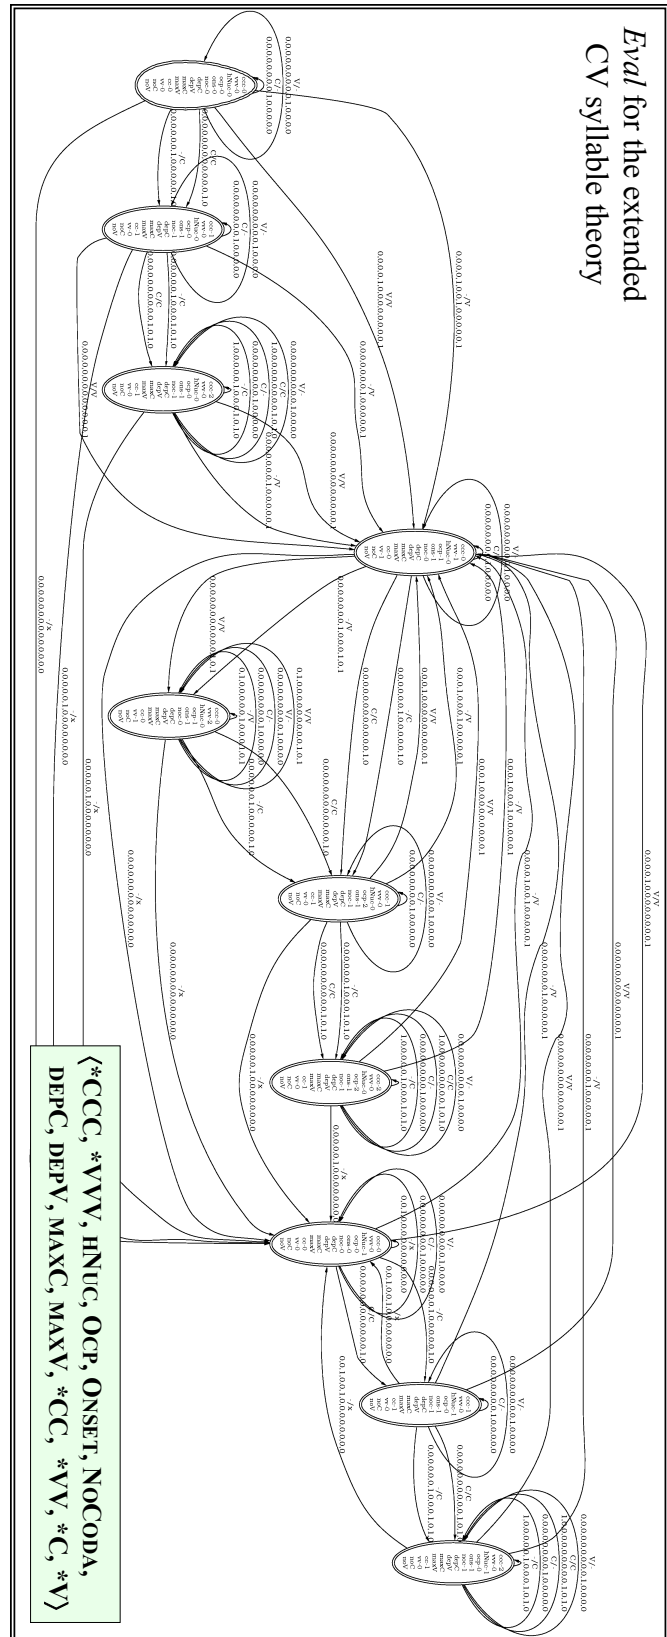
*Eval* for the extended CV syllable theory

⟨*CCC, *VVV, HNuc, OCP, Onset, NoCoda, DepC, DepV, MaxC, MaxV, *CC, *VV, *C, *V⟩

V/-
0.0.0.0.0.0.0.0.0.1.1.0.0.0.0

C/-
0.0.0.0.0.0.0.0.1.0.0.0.0.0

-/C
0.0.0.0.0.0.0.1.0.0.0.0.1.0

V/V
0.0.0.0.1.0.0.0.0.0.0.0.0.1

-/V
0.0.0.0.1.0.0.1.0.0.0.0.0.1

C/C
0.0.0.0.0.0.0.0.0.0.0.0.1.0

-/x
0.0.0.0.0.0.0.0.0.0.0.0.0.0

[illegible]